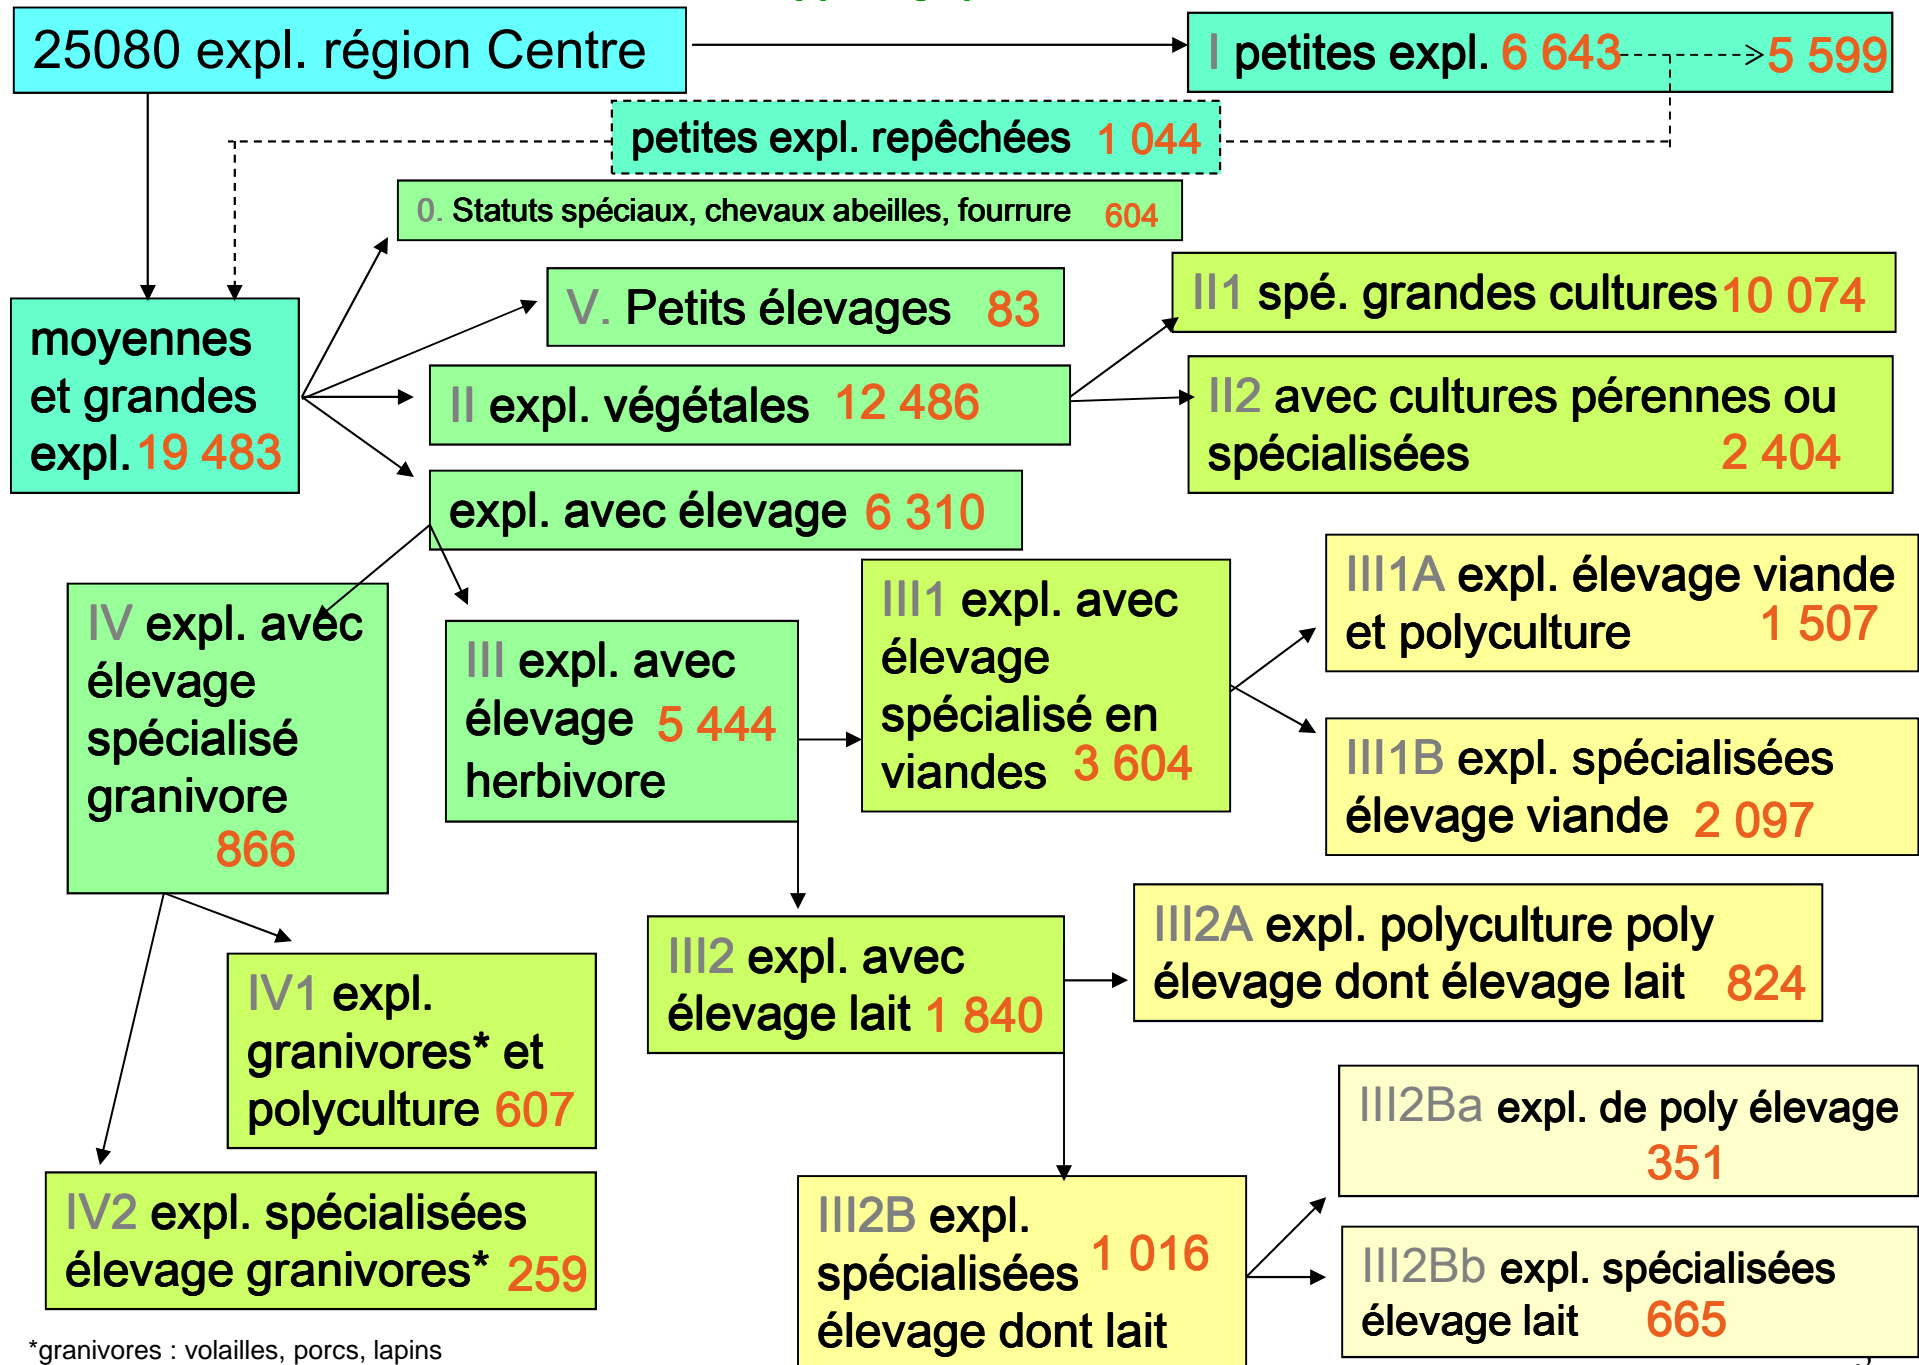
25080 expl. région Centre

I petites expl. 6 643 → 5 599

petites expl. repêchées 1 044

0. Statuts spéciaux, chevaux abeilles, fourrure 604

moyennes et grandes expl. 19 483

V. Petits élevages 83

II1 spé. grandes cultures 10 074

II expl. végétales 12 486

II2 avec cultures pérennes ou spécialisées 2 404

expl. avec élevage 6 310

IV expl. avec élevage spécialisé granivore 866

III expl. avec élevage 5 444 herbivore

III1 expl. avec élevage spécialisé en viandes 3 604

III1A expl. élevage viande et polyculture 1 507

III1B expl. spécialisées élevage viande 2 097

III2A expl. polyculture poly élevage dont élevage lait 824

IV1 expl. granivores* et polyculture 607

III2 expl. avec élevage lait 1 840

III2Ba expl. de poly élevage 351

IV2 expl. spécialisées élevage granivores* 259

III2B expl. spécialisées élevage dont lait 1 016

III2Bb expl. spécialisées élevage lait 665

*granivores : volailles, porcs, lapins